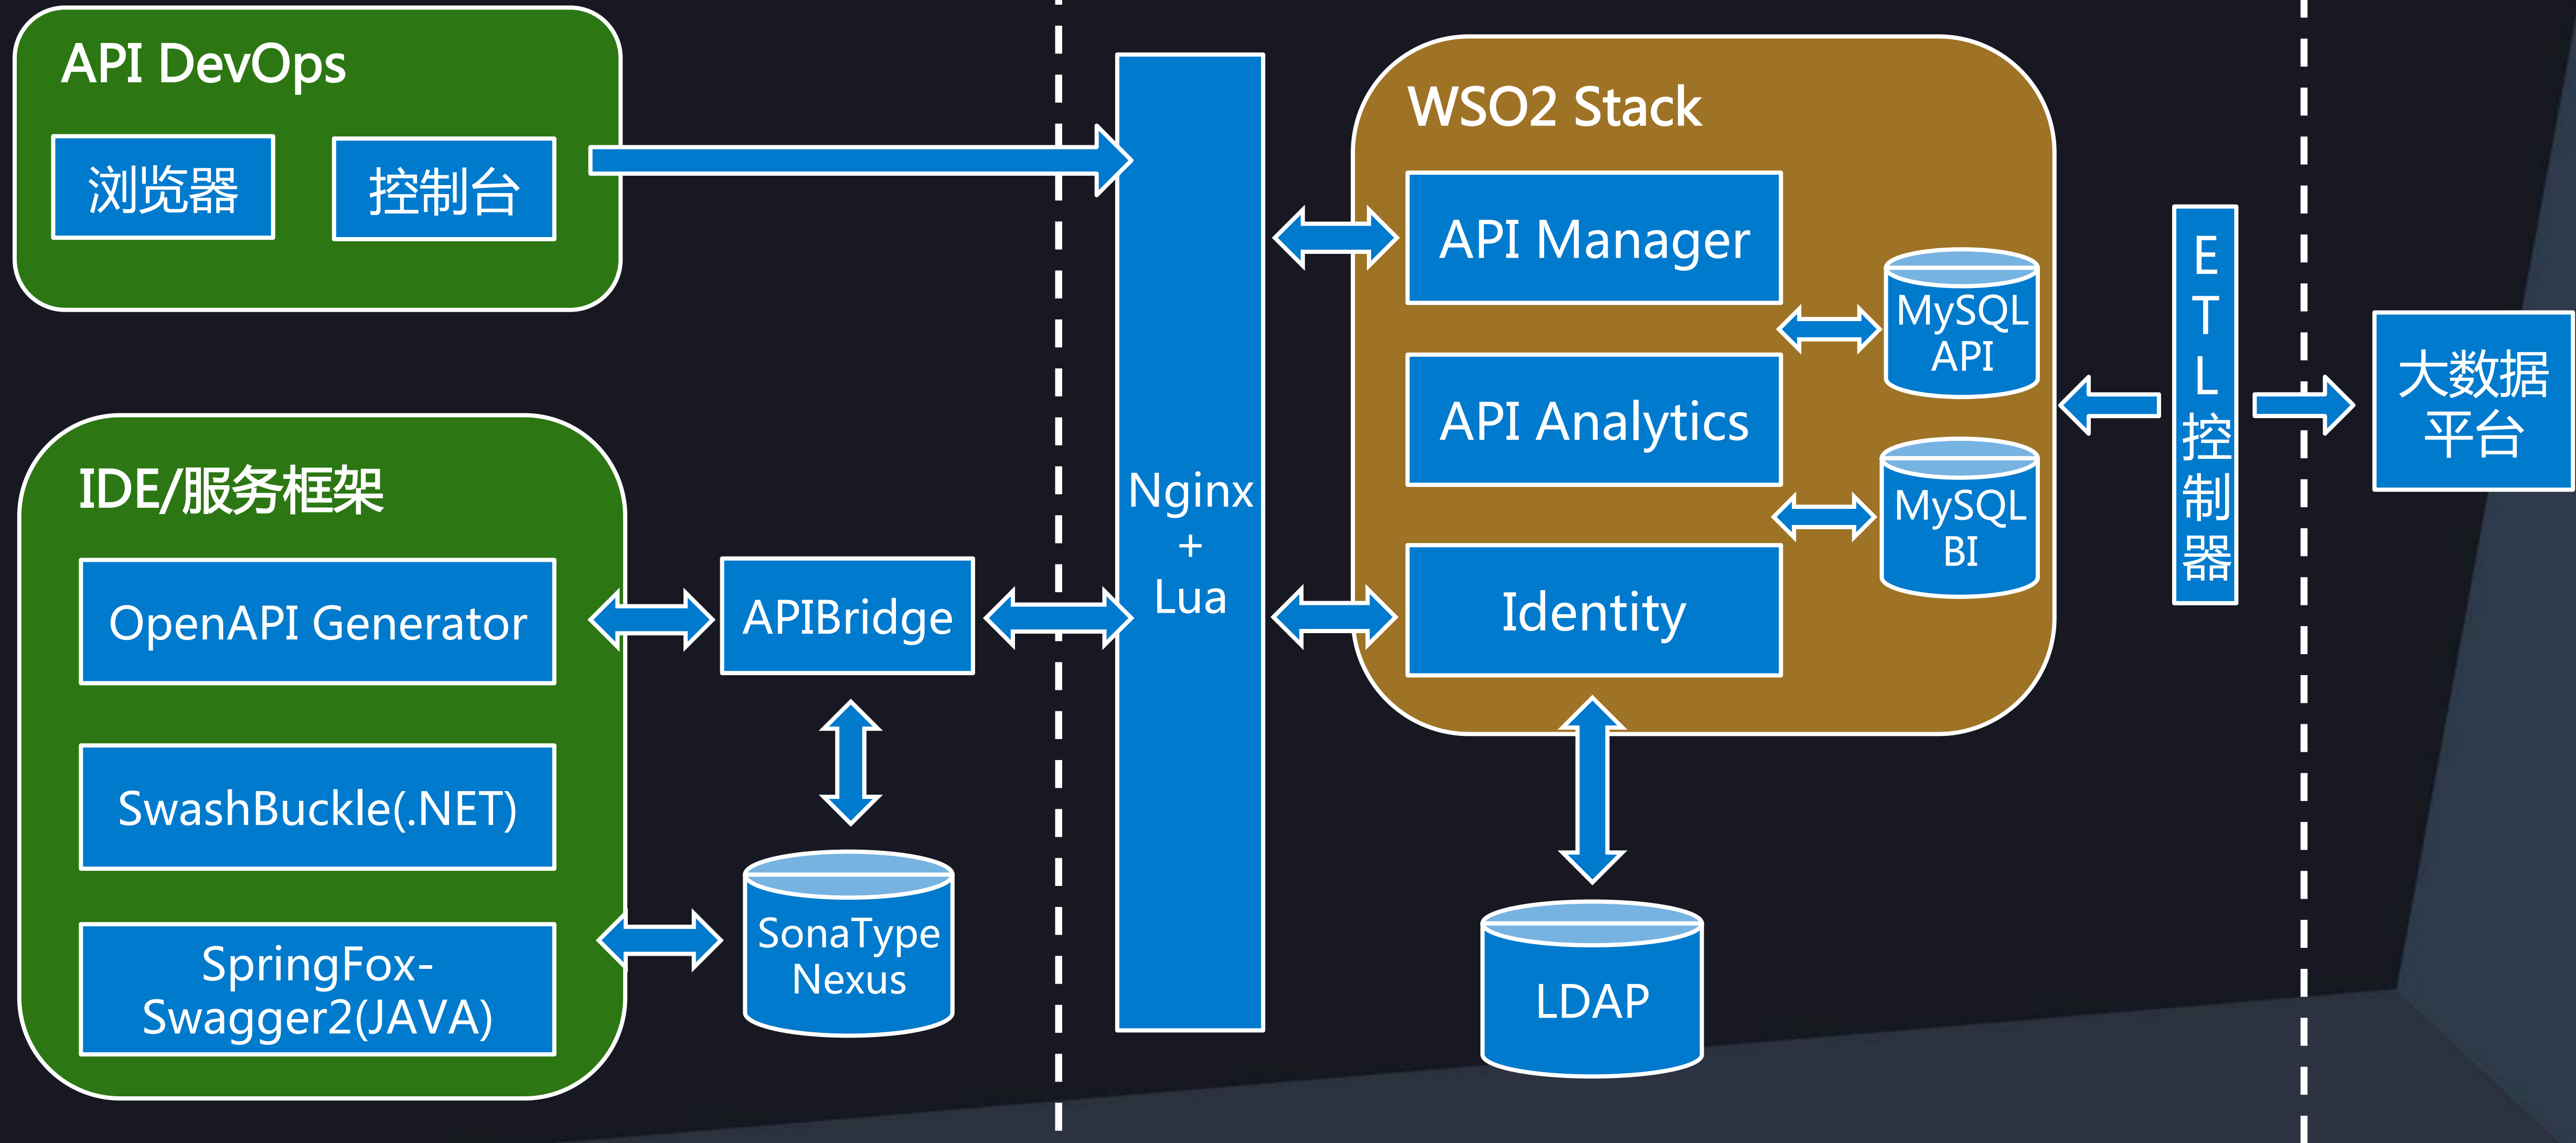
API DevOps

浏览器

控制台

IDE/服务框架

OpenAPI Generator

SwashBuckle(.NET)

SpringFox-Swagger2(JAVA)

APIBridge

SonaType Nexus

Nginx + Lua

WSO2 Stack

API Manager

API Analytics

Identity

MySQL API

MySQL BI

LDAP

ETL控制器

大数据平台